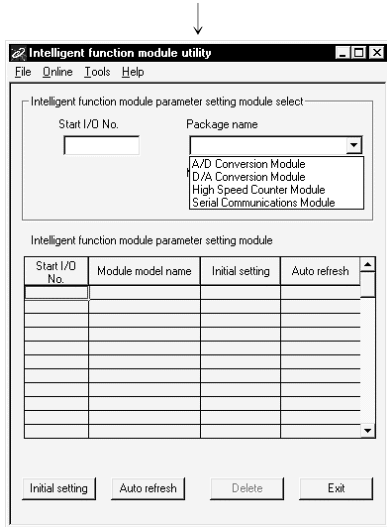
Intelligent function module utility

File Online Tools Help

Intelligent function module parameter setting module select

Start I/O No.

Package name

A/D Conversion Module
D/A Conversion Module
High Speed Counter Module
Serial Communications Module

Intelligent function module parameter setting module

| Start I/O No. | Module model name | Initial setting | Auto refresh |
|---|---|---|---|
| | | | |

Initial setting | Auto refresh | Delete | Exit